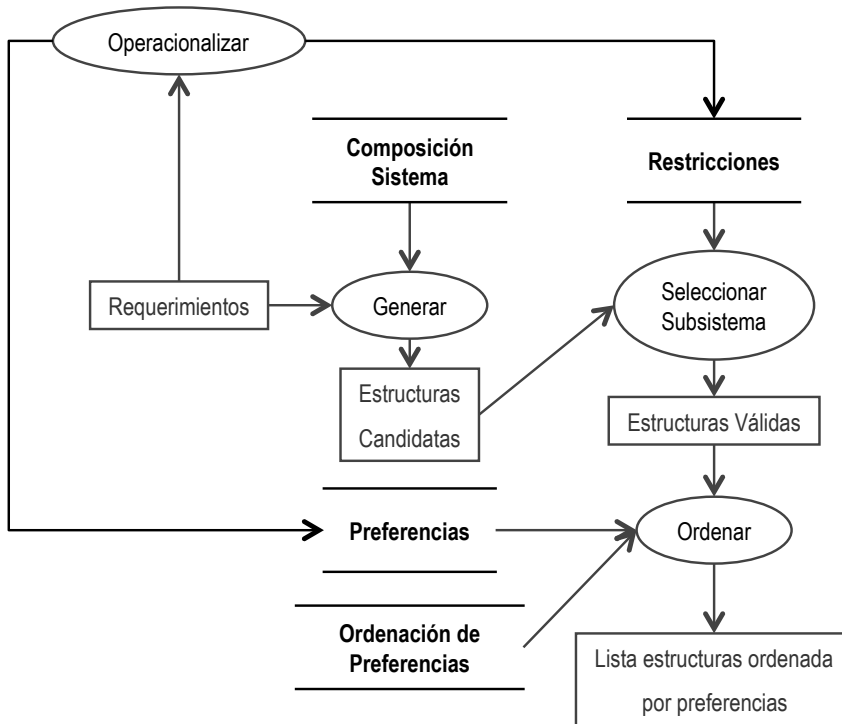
Operacionalizar

Composición Sistema

Restricciones

Requerimientos

Generar

Seleccionar Subsistema

Estructuras Candidatas

Estructuras Válidas

Preferencias

Ordenar

Ordenación de Preferencias

Lista estructuras ordenada por preferencias